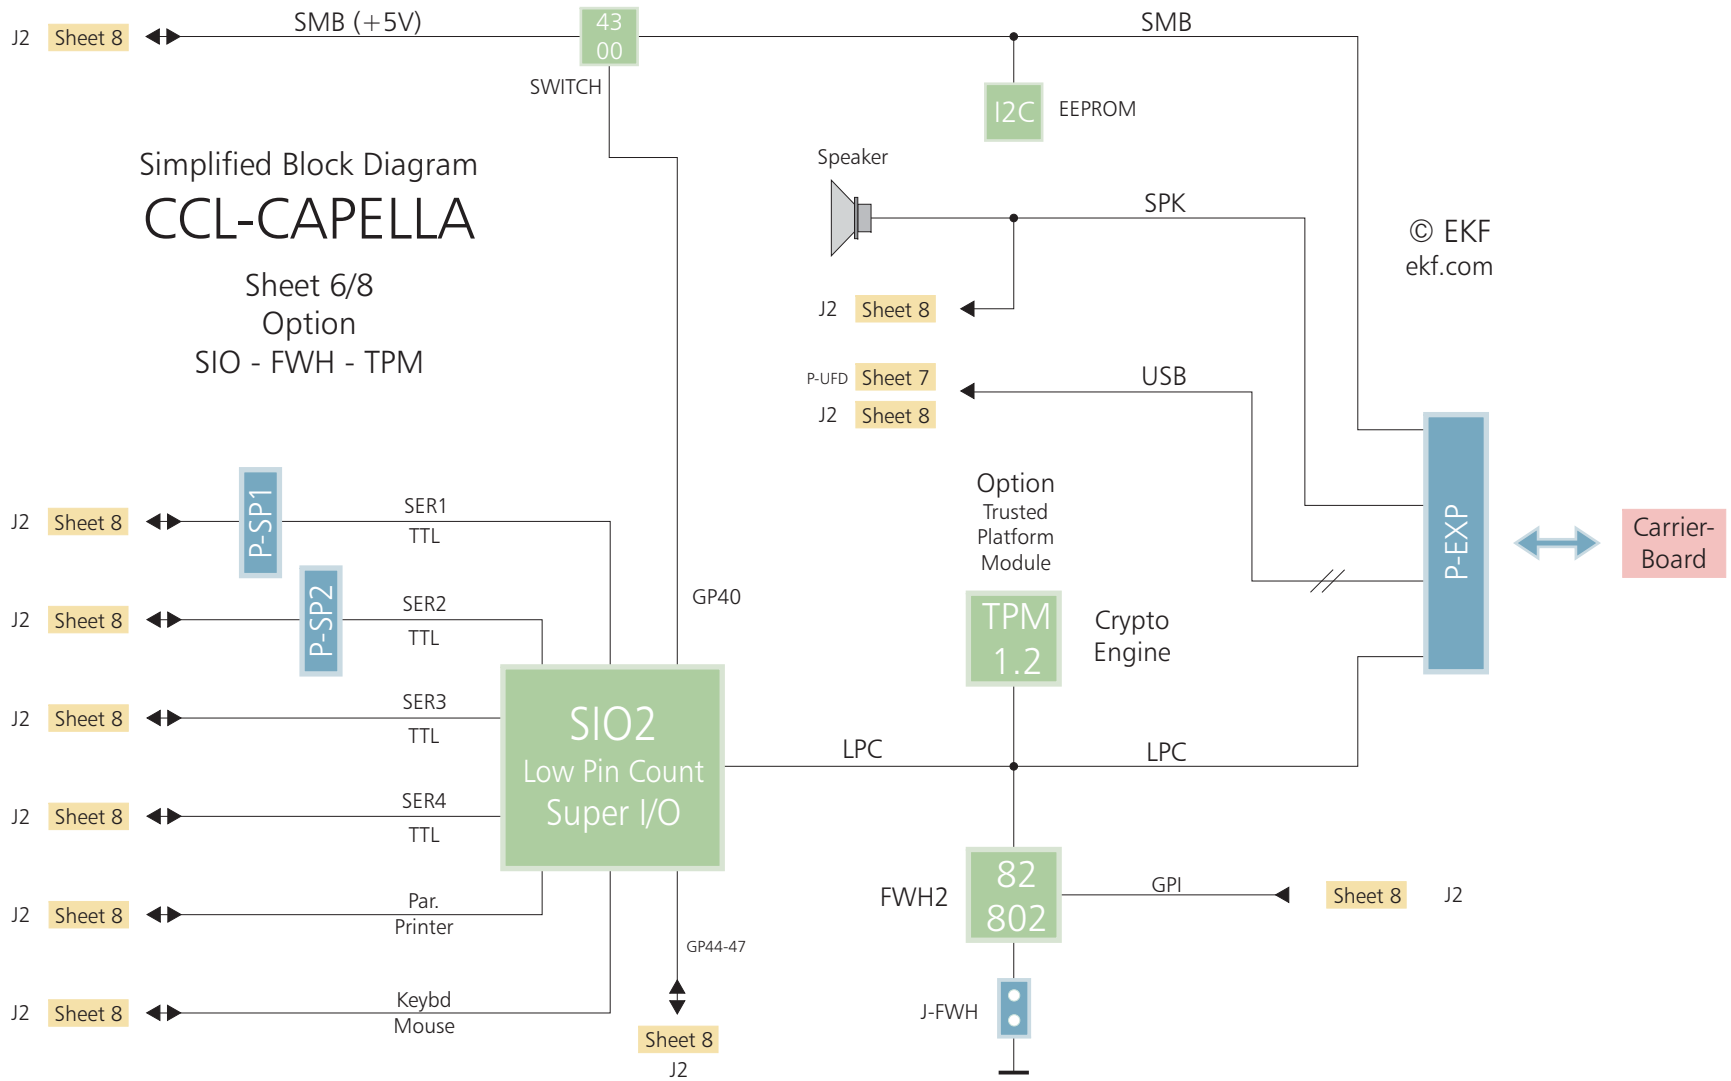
J2 Sheet 8
SMB (+5V)
43
00
SWITCH
SMB
I2C EEPROM
Simplified Block Diagram
CCL-CAPELLA
Sheet 6/8
Option
SIO - FWH - TPM
Speaker
SPK
© EKF
ekf.com
J2 Sheet 8
P-UFD Sheet 7
J2 Sheet 8
USB
Option
Trusted
Platform
Module
J2 Sheet 8
P-SP1
SER1
TTL
J2 Sheet 8
P-SP2
SER2
TTL
GP40
TPM
1.2
Crypto
Engine
P-EXP
Carrier-
Board
J2 Sheet 8
SER3
TTL
SIO2
Low Pin Count
Super I/O
LPC
LPC
J2 Sheet 8
SER4
TTL
J2 Sheet 8
Par.
Printer
FWH2
82
802
GPI
Sheet 8 J2
GP44-47
J2 Sheet 8
Keybd
Mouse
J-FWH
Sheet 8
J2